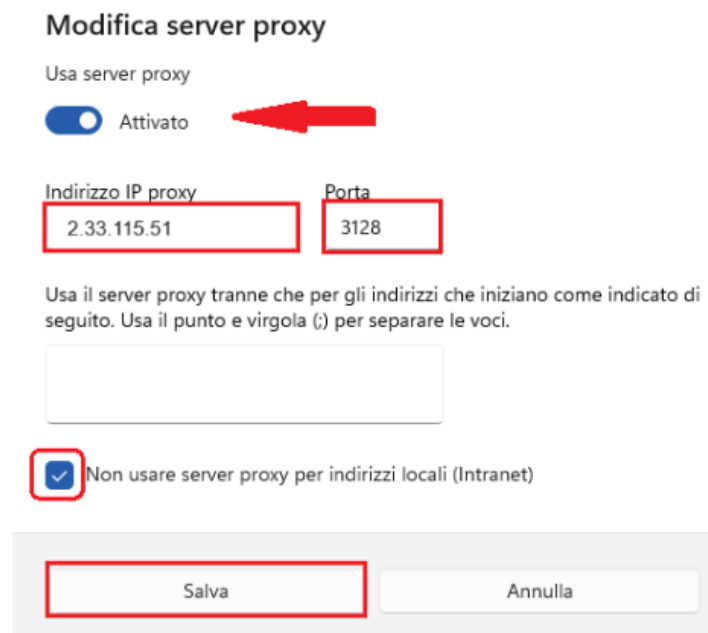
Modifica server proxy

Usa server proxy

Attivato

Indirizzo IP proxy

2.33.115.51

Porta

3128

Usa il server proxy tranne che per gli indirizzi che iniziano come indicato di seguito. Usa il punto e virgola (;) per separare le voci.

Non usare server proxy per indirizzi locali (Intranet)

Salva

Annulla